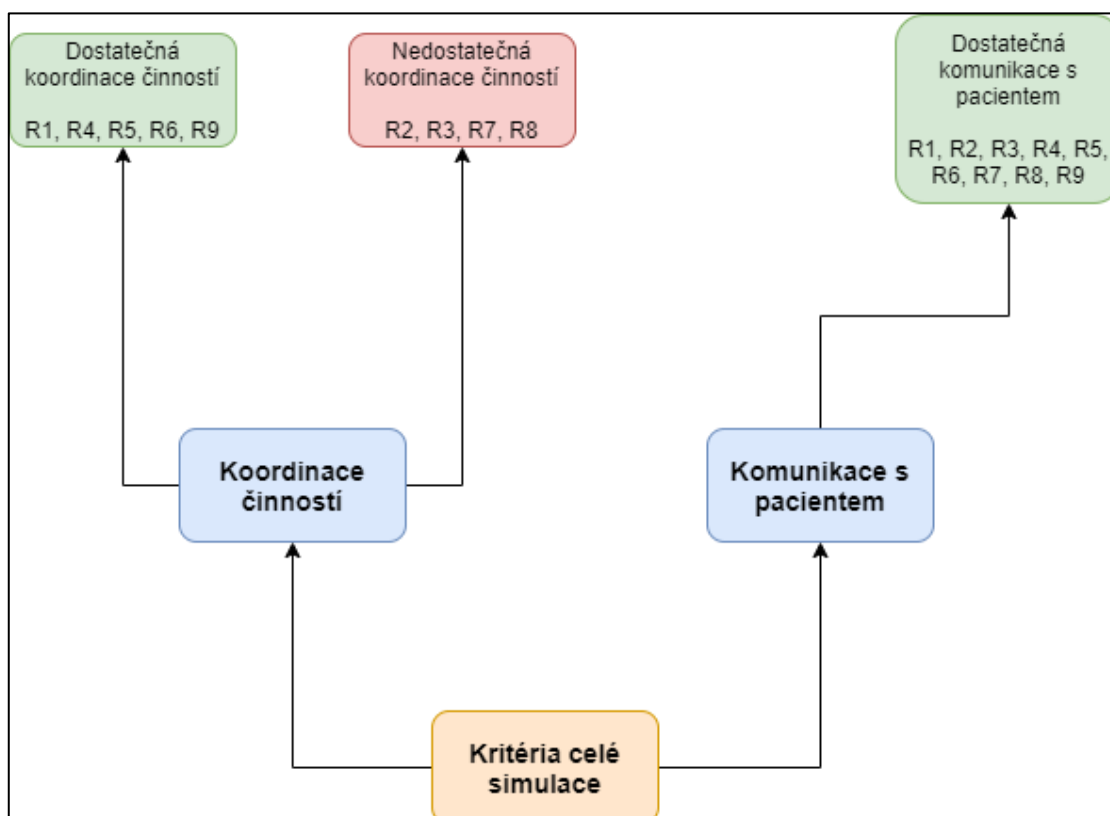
Dostatečná koordinace činností

R1, R4, R5, R6, R9

Nedostatečná koordinace činností

R2, R3, R7, R8

Dostatečná komunikace s pacientem

R1, R2, R3, R4, R5, R6, R7, R8, R9

Koordinace činností

Komunikace s pacientem

Kritéria celé simulace